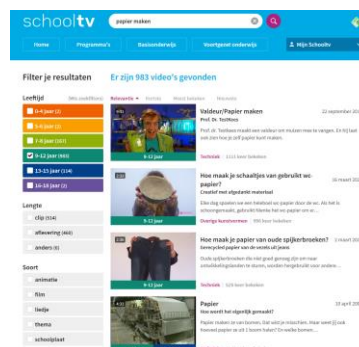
schooltv papier maken

Home Programma's Basisonderwijs Voortgezet onderwijs Mijn Schooltv

Filter je resultaten

Er zijn 983 video's gevonden

Relevantie Kijkcijfers Datum Alfabetisch

Leeftijd

0-4 jaar (2)
5-6 jaar (2)
7-8 jaar (160)
9-12 jaar (983)
13-15 jaar (114)
16-18 jaar (2)

Lengte

clip (514)
aflevering (460)
anders (6)

Soort

animatie
film
liedje
thema
schoolplaat

Vaideur/Papier maken
Prof. Dr. Techkees
Prof. dr. Techkees maakt een vaideur om muizen mee te vangen. En hij laat ook zien hoe je zelf papier kunt maken.
Techniek
9-12 jaar

Hoe maak je schaaltjes van gebruikt wc-papier?
Creatief met afgedankt materiaal
Elke dag spoelen we een heleboel wc-papier door de wc. Als het is schoongemaakt, gebruikt kan het papier een nieuw...
Overige kunstvormen
9-12 jaar

Hoe maak je papier van oude spijkerbroeken?
Gerecycled papier van de verste uit jeans
Oude spijkerbroeken die niet goed genoeg zijn om naar ...
Techniek
9-12 jaar

Papier
Hoe wordt het eigenlijk gemaakt?
Papier maken ze van bomen. Dat weet je misschien. Maar weet jij ook hoeveel papier er uit 1 boom ...
Techniek
9-12 jaar